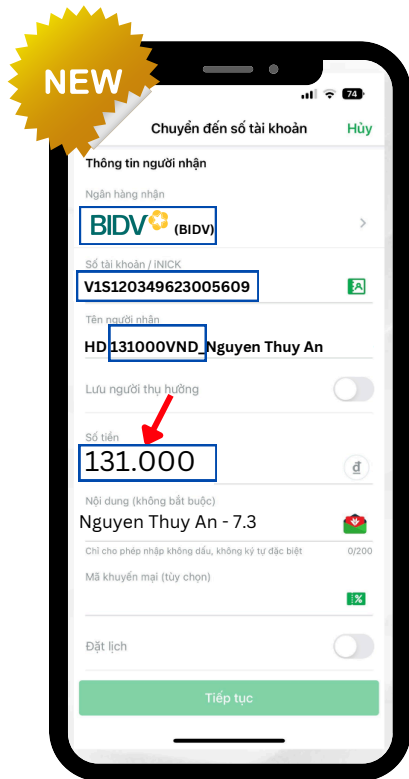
NEW

74

Chuyển đến số tài khoản
Hủy

Thông tin người nhận

Ngân hàng nhận
BIDV (BIDV)

Số tài khoản / iNICK
V1S120349623005609

Tên người nhận
HD 131000VND_Nguyen Thuy An

Lưu người thụ hưởng

Số tiền
131.000
đ

Nội dung (không bắt buộc)
Nguyen Thuy An - 7.3
Chỉ cho phép nhập không dấu, không ký tự đặc biệt
0/200

Mã khuyến mại (tùy chọn)
%

Đặt lịch

Tiếp tục